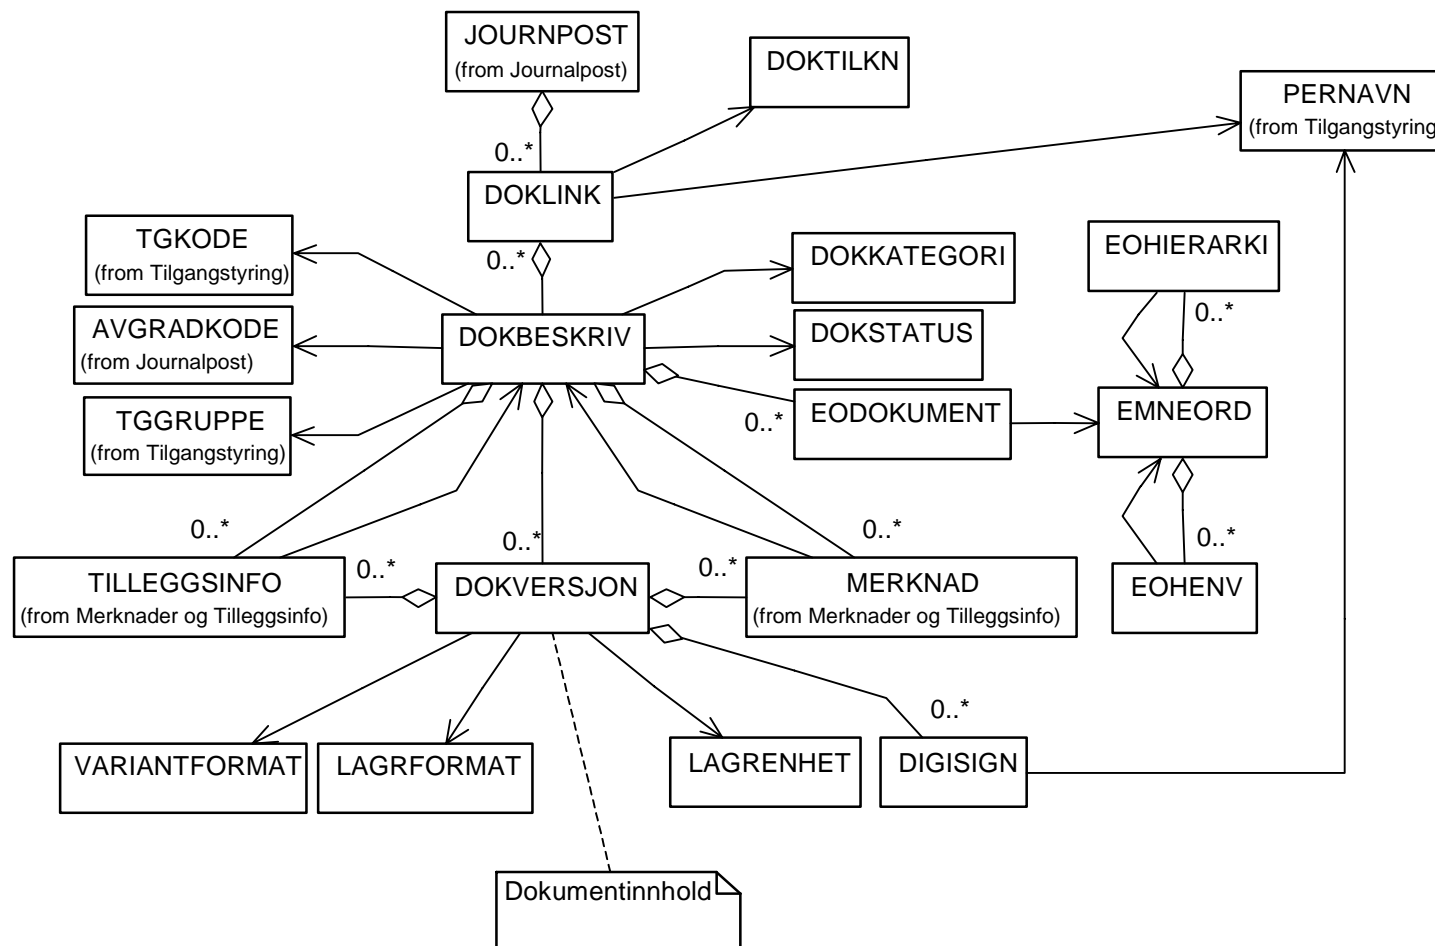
JOURNPOST
(from Journalpost)

DOKTILKN

PERNAVN
(from Tilgangstyring

0..*

DOKLINK

TGKODE
(from Tilgangstyring)

0..*

DOKKATEGORI

EOHIERARKI

0..*

AVGRADKODE
(from Journalpost)

DOKBESKRIV

DOKSTATUS

TGGRUPPE
(from Tilgangstyring)

0..*

EODOKUMENT

EMNEORD

0..*

0..*

0..*

0..*

TILLEGGSINFO
(from Merknader og Tilleggsinfo)

0..*

DOKVERSJON

0..*

MERKNAD
(from Merknader og Tilleggsinfo)

EOHENV

0..*

VARIANTFORMAT

LAGRFORMAT

LAGRENHET

DIGISIGN

Dokumentinnhold